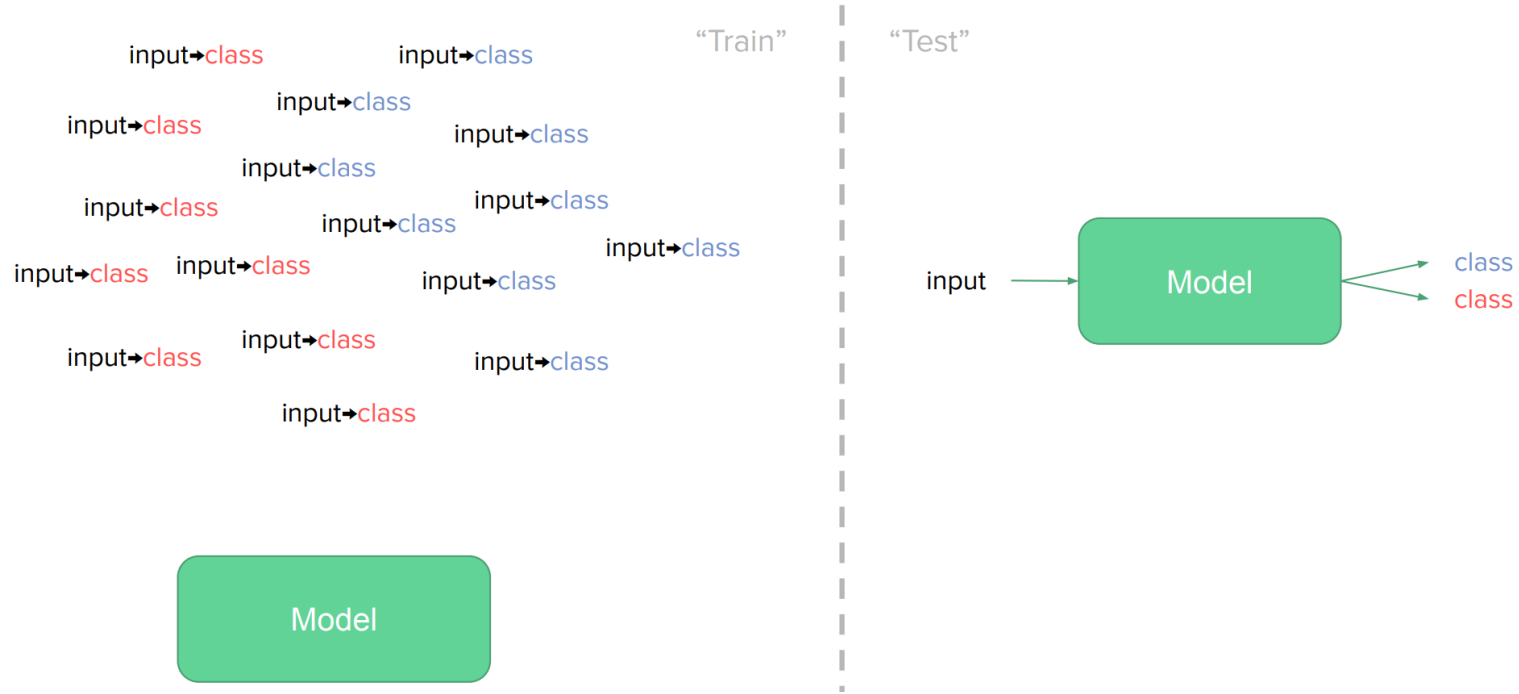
"Train"

input→class input→class
input→class
input→class input→class
input→class
input→class input→class
input→class
input→class
input→class input→class input→class
input→class input→class
input→class input→class
input→class

Model

"Test"

input

Model

class
class